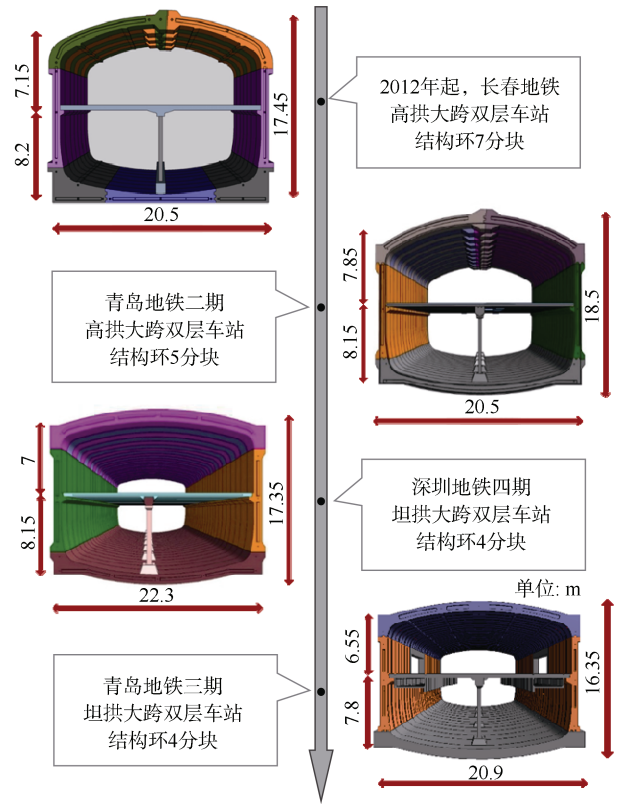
7.15

8.2

17.45

20.5

2012年起，长春地铁
高拱大跨双层车站
结构环7分块

7.85

8.15

18.5

20.5

青岛地铁二期
高拱大跨双层车站
结构环5分块

7

8.15

17.35

22.3

深圳地铁四期
坦拱大跨双层车站
结构环4分块

单位: m

6.55

7.8

16.35

20.9

青岛地铁三期
坦拱大跨双层车站
结构环4分块